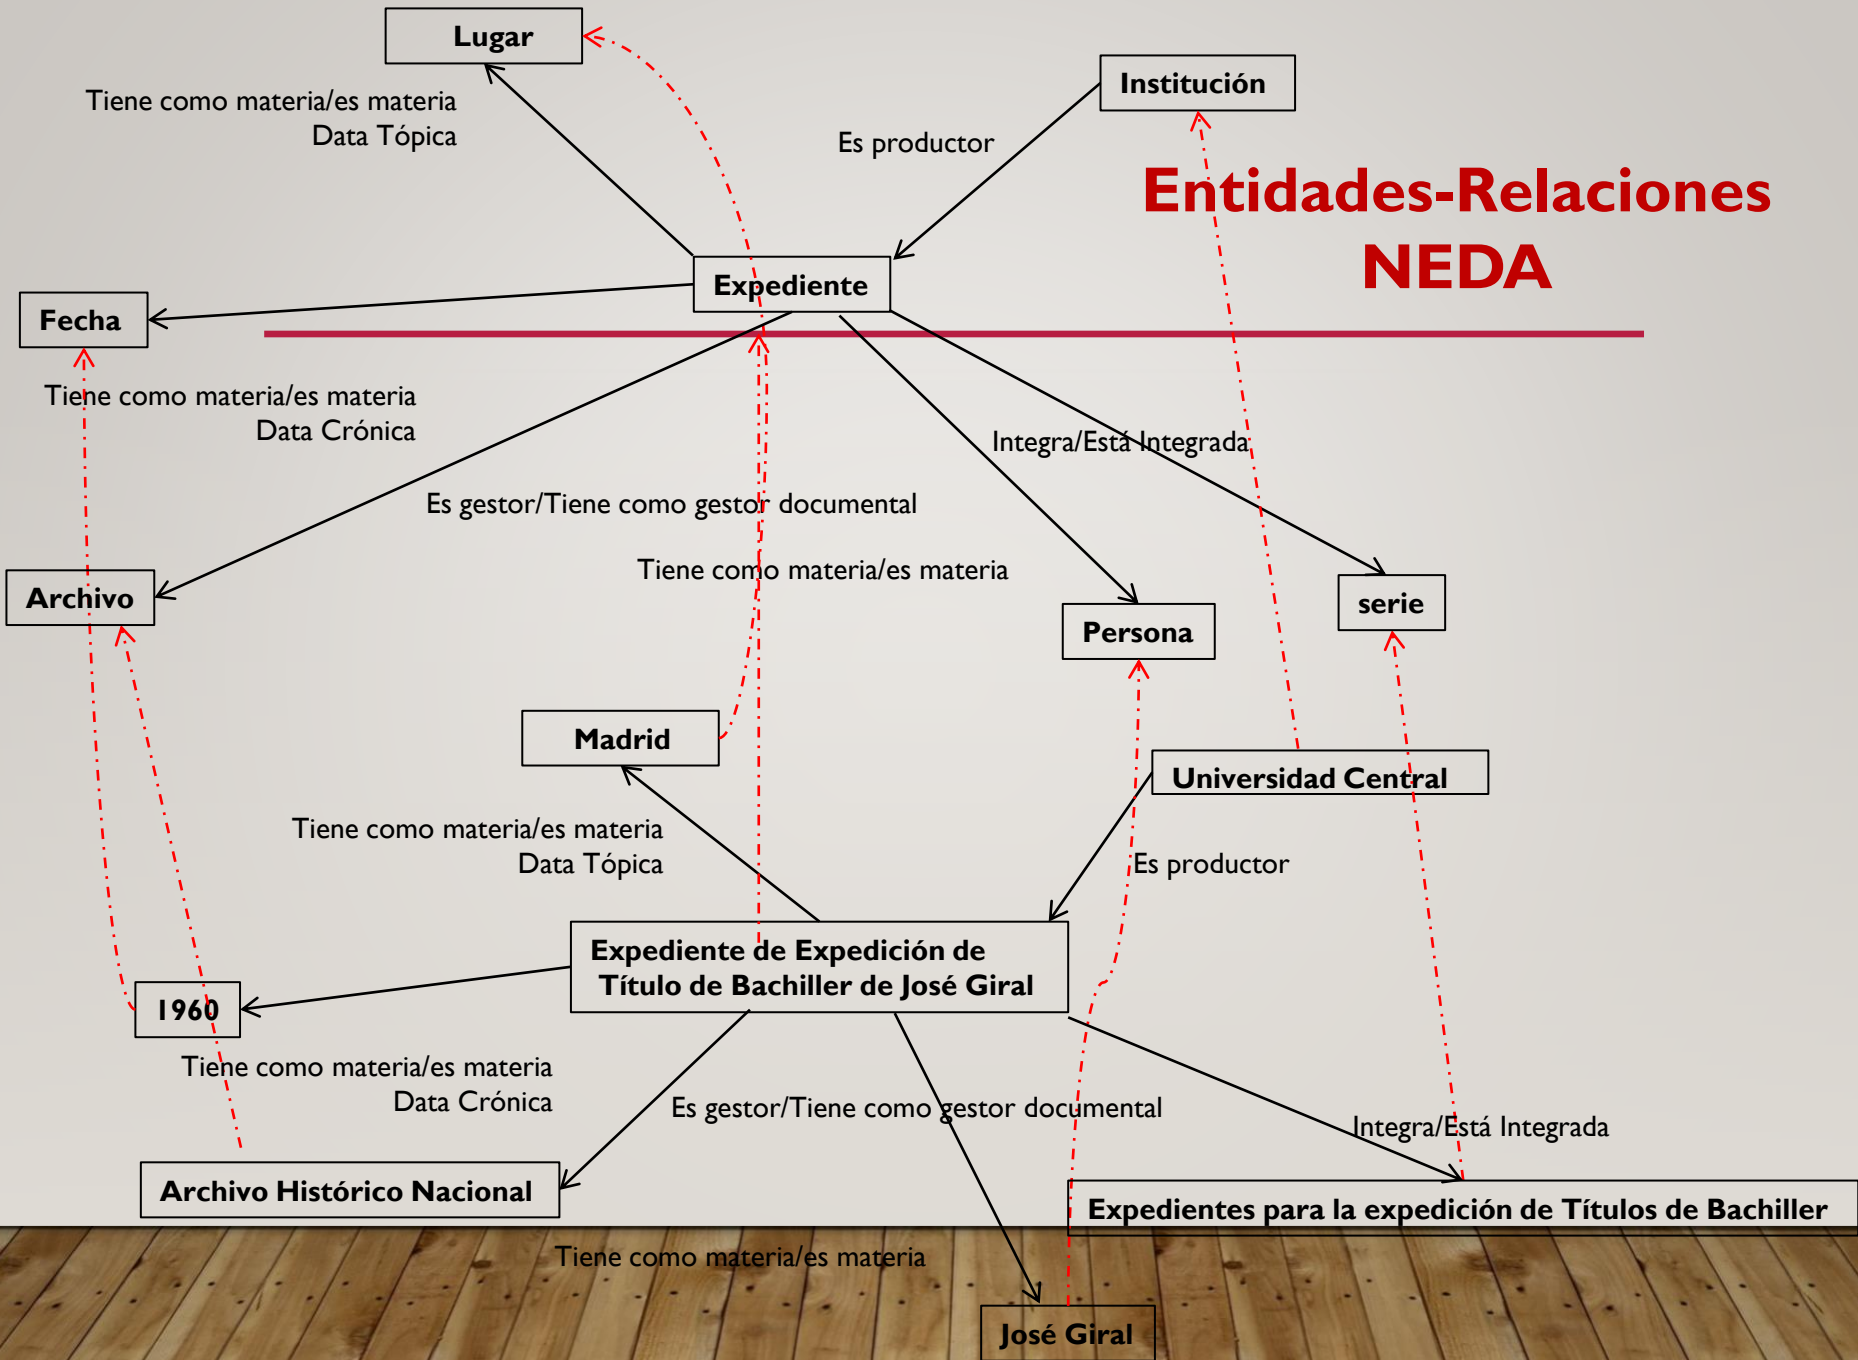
Lugar

Tiene como materia/es materia
Data Tópica

Institución

Es productor

Entidades-Relaciones
NEDA

Expediente

Fecha

Tiene como materia/es materia
Data Crónica

Integra/Está Integrada

Es gestor/Tiene como gestor documental

Tiene como materia/es materia

Archivo

serie

Persona

Madrid

Universidad Central

Tiene como materia/es materia
Data Tópica

Es productor

Expediente de Expedición de
Título de Bachiller de José Giral

1960

Tiene como materia/es materia
Data Crónica

Es gestor/Tiene como gestor documental

Integra/Está Integrada

Archivo Histórico Nacional

Expedientes para la expedición de Títulos de Bachiller

Tiene como materia/es materia

José Giral